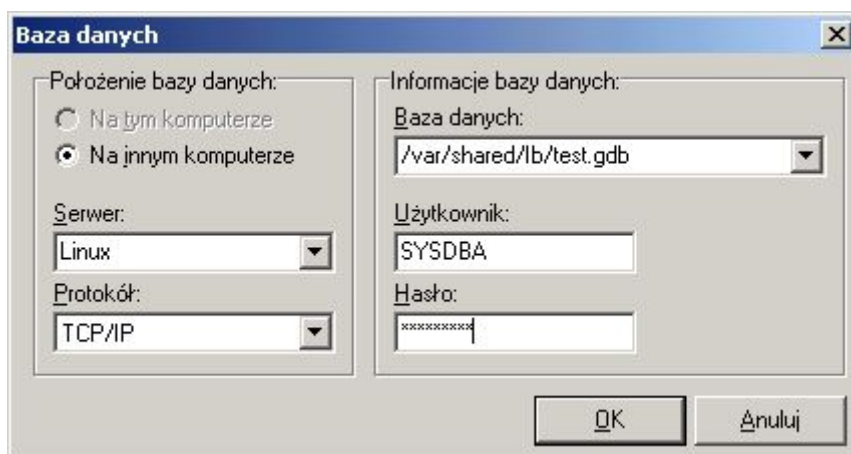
Baza danych

Położenie bazy danych:

Na tym komputerze

Na innym komputerze

Serwer:

Linux

Protokół:

TCP/IP

Informacje bazy danych:

Baza danych:

/var/shared/lb/test.gdb

Użytkownik:

SYSDBA

Hasło:

*********

OK

Anuluj